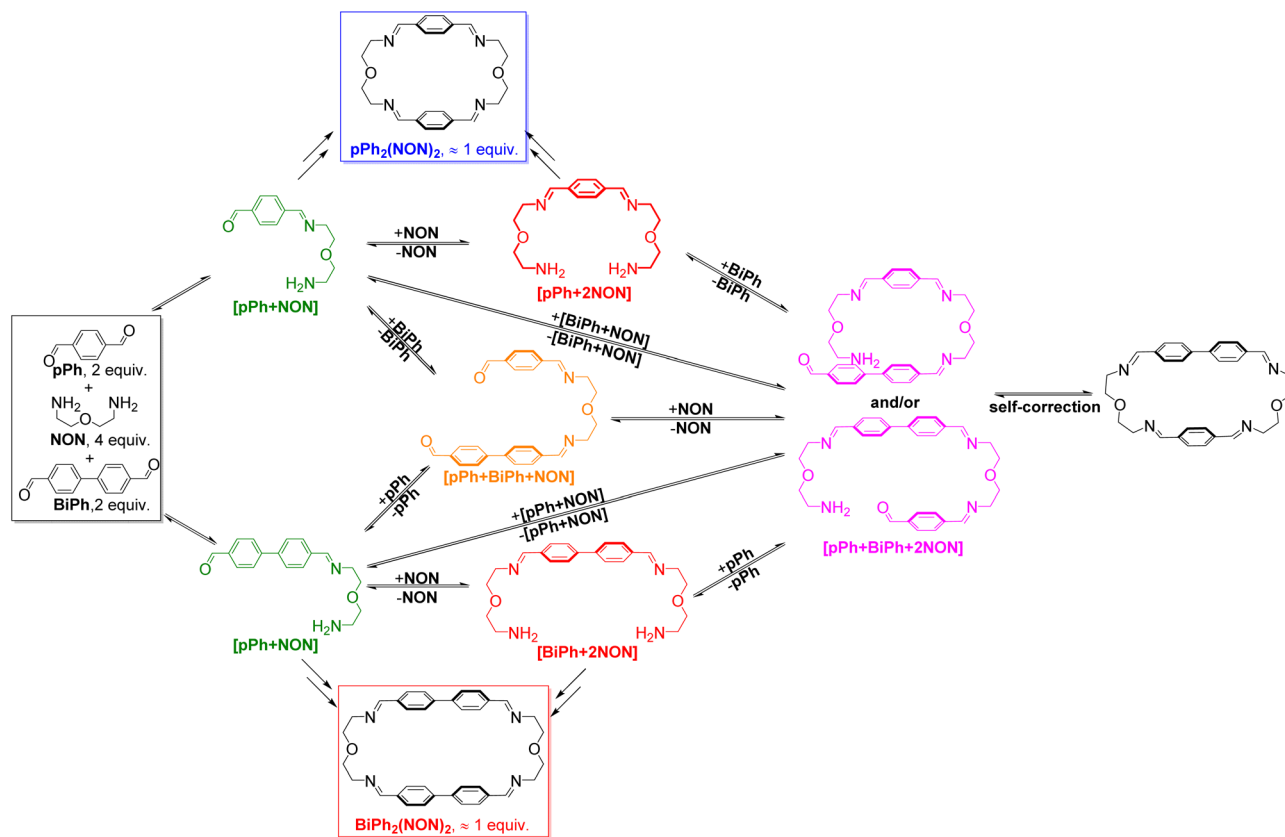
N N
O O
N N
$pPh_2(NON)_2$, ≈ 1 equiv.

O
N
O
$H_2N$
[pPh+NON]

+NON
-NON

N N
O O
$NH_2$ $H_2N$
[pPh+2NON]

+BiPh
-BiPh

+[BiPh+NON]
-[BiPh+NON]

O O
pPh, 2 equiv.
+
$NH_2$ $NH_2$
O
NON, 4 equiv.
+
O O
BiPh,2 equiv.

+BiPh
-BiPh

O
N
O
O
N
[pPh+BiPh+NON]

+NON
-NON

N
O O
$NH_2$
O
and/or

N N
O O
$NH_2$ O
[pPh+BiPh+2NON]

self-correction

N N
O O
N N

+pPh
-pPh

+[pPh+NON]
-[pPh+NON]

O
N
O
$H_2N$
[pPh+NON]

+NON
-NON

N N
O O
$NH_2$ $H_2N$
[BiPh+2NON]

+pPh
-pPh

N N
O O
N N
$BiPh_2(NON)_2$, ≈ 1 equiv.